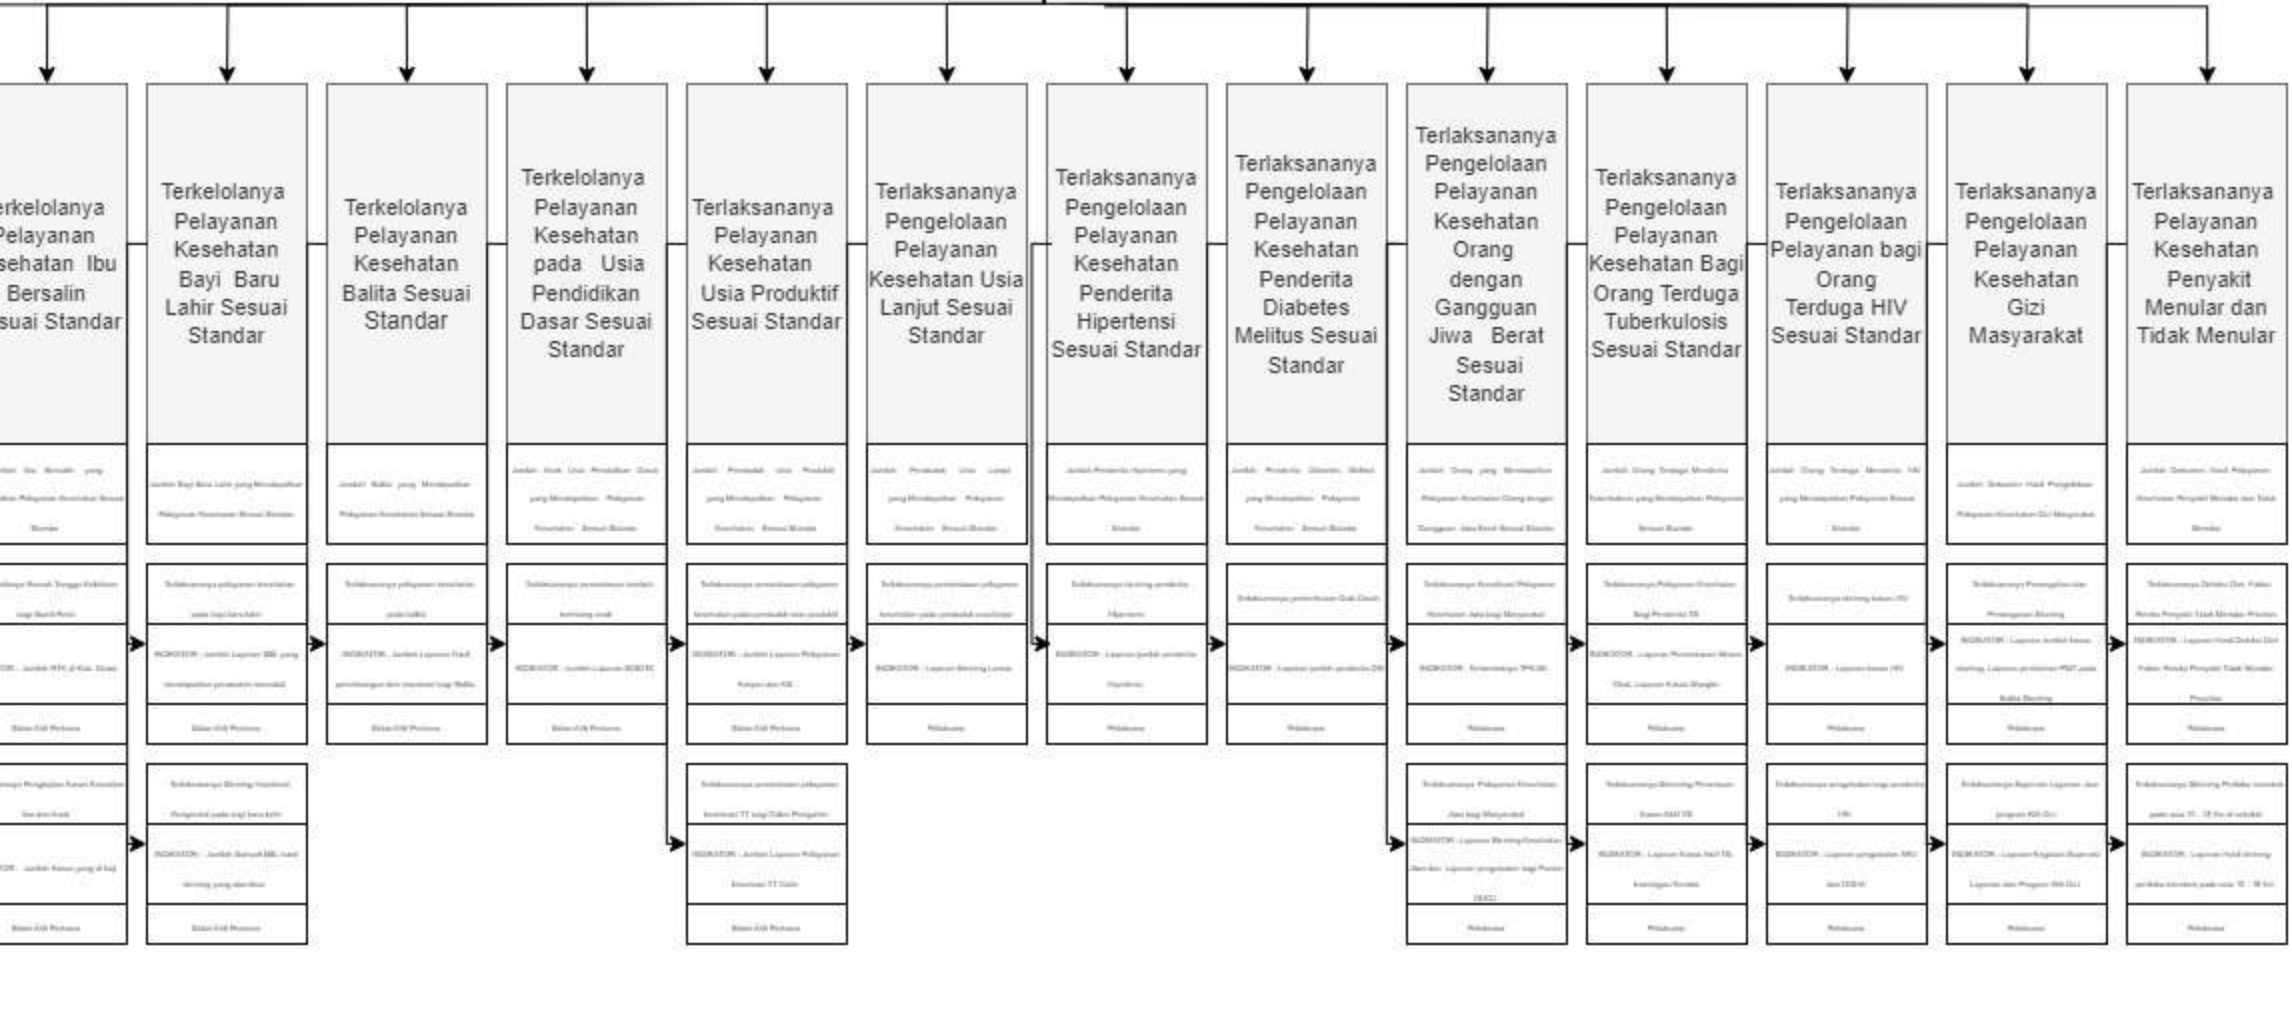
erkelolanya Pelayanan esehatan Ibu Bersalin suai Standar

Terkelolanya Pelayanan Kesehatan Bayi Baru Lahir Sesuai Standar

Terkelolanya Pelayanan Kesehatan Balita Sesuai Standar

Terkelolanya Pelayanan Kesehatan pada Usia Pendidikan Dasar Sesuai Standar

Terlaksananya Pelayanan Kesehatan Usia Produktif Sesuai Standar

Terlaksananya Pengelolaan Pelayanan Kesehatan Usia Lanjut Sesuai Standar

Terlaksananya Pengelolaan Pelayanan Kesehatan Penderita Hipertensi Sesuai Standar

Terlaksananya Pengelolaan Pelayanan Kesehatan Penderita Diabetes Melitus Sesuai Standar

Terlaksananya Pengelolaan Pelayanan Kesehatan Orang dengan Gangguan Jiwa Berat Sesuai Standar

Terlaksananya Pengelolaan Pelayanan Kesehatan Bagi Orang Terduga Tuberkulosis Sesuai Standar

Terlaksananya Pengelolaan Pelayanan bagi Orang Terduga HIV Sesuai Standar

Terlaksananya Pengelolaan Pelayanan Kesehatan Gizi Masyarakat

Terlaksananya Pelayanan Kesehatan Penyakit Menular dan Tidak Menular

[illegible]